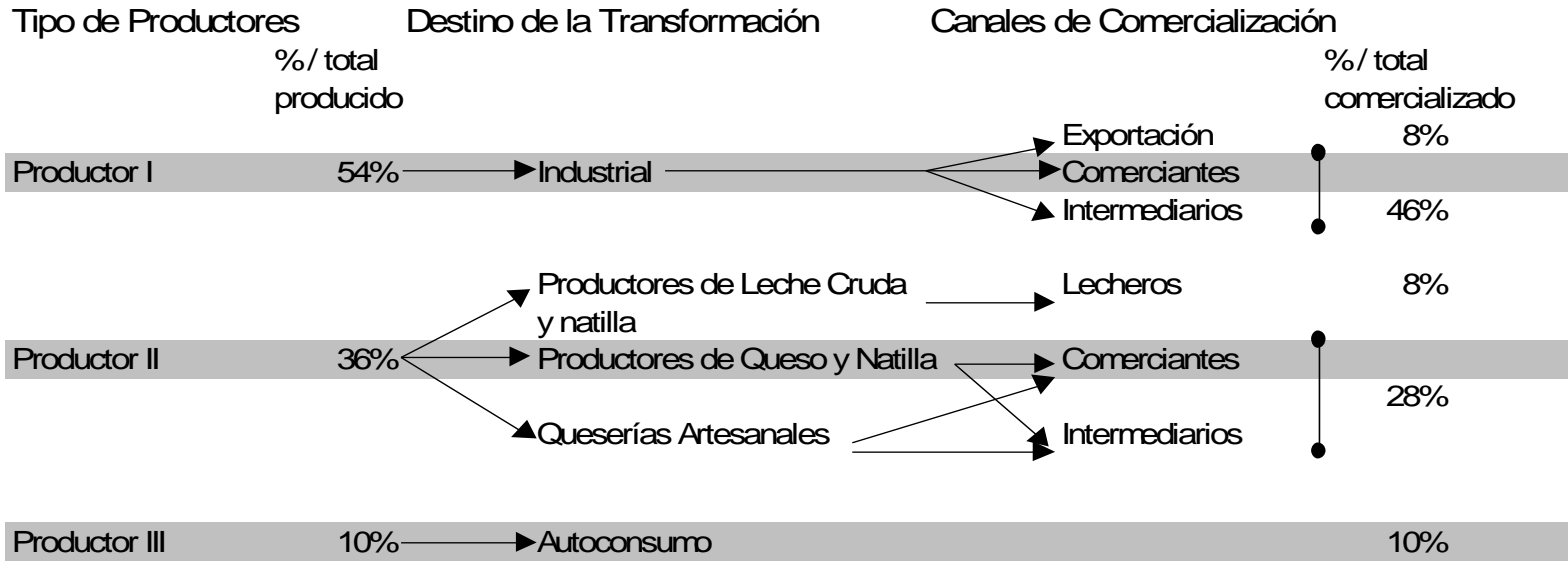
Tipo de Productores

%/ total producido

Destino de la Transformación

Canales de Comercialización

%/ total comercializado

Productor I 54% Industrial

Exportación 8%

Comerciantes

Intermediarios 46%

Productores de Leche Cruda y natilla

Lecheros 8%

Productor II 36% Productores de Queso y Natilla

Comerciantes

28%

Queserías Artesanales

Intermediarios

Productor III 10% Autoconsumo 10%